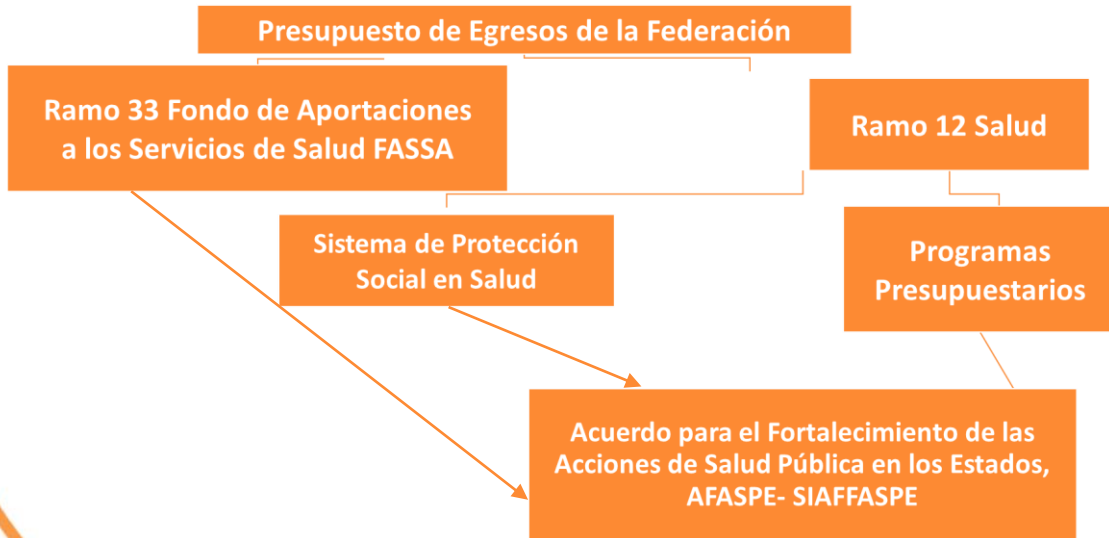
Presupuesto de Egresos de la Federación

Ramo 33 Fondo de Aportaciones a los Servicios de Salud FASSA

Ramo 12 Salud

Sistema de Protección Social en Salud

Programas Presupuestarios

Acuerdo para el Fortalecimiento de las Acciones de Salud Pública en los Estados, AFASPE- SIAFFASPE